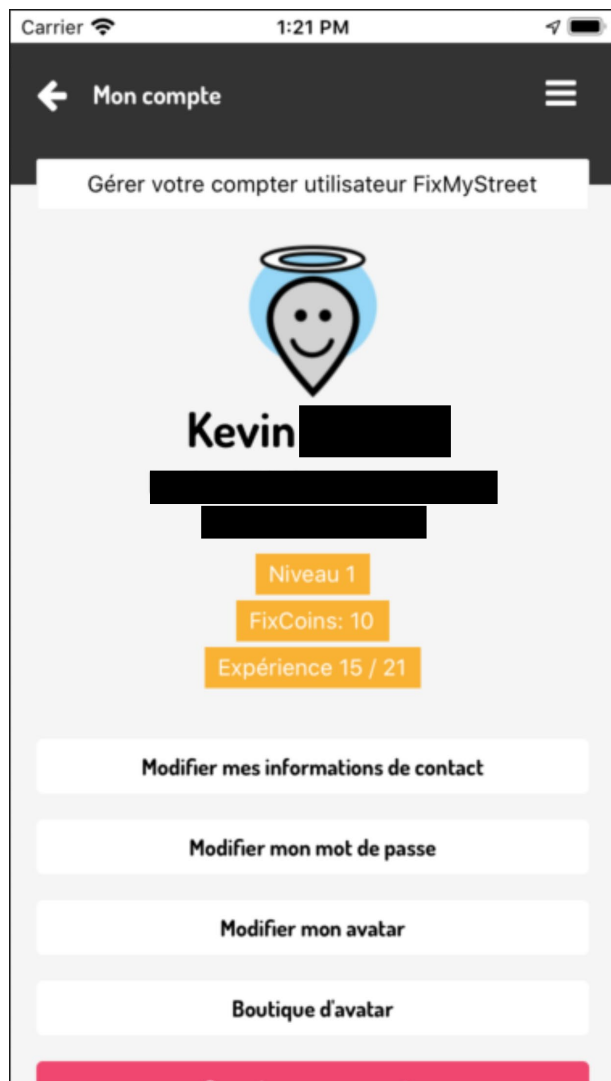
Carrier
1:21 PM

Mon compte

Gérer votre compter utilisateur FixMyStreet

Kevin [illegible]

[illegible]

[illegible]

Niveau 1

FixCoins: 10

Expérience 15 / 21

Modifier mes informations de contact

Modifier mon mot de passe

Modifier mon avatar

Boutique d'avatar

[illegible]